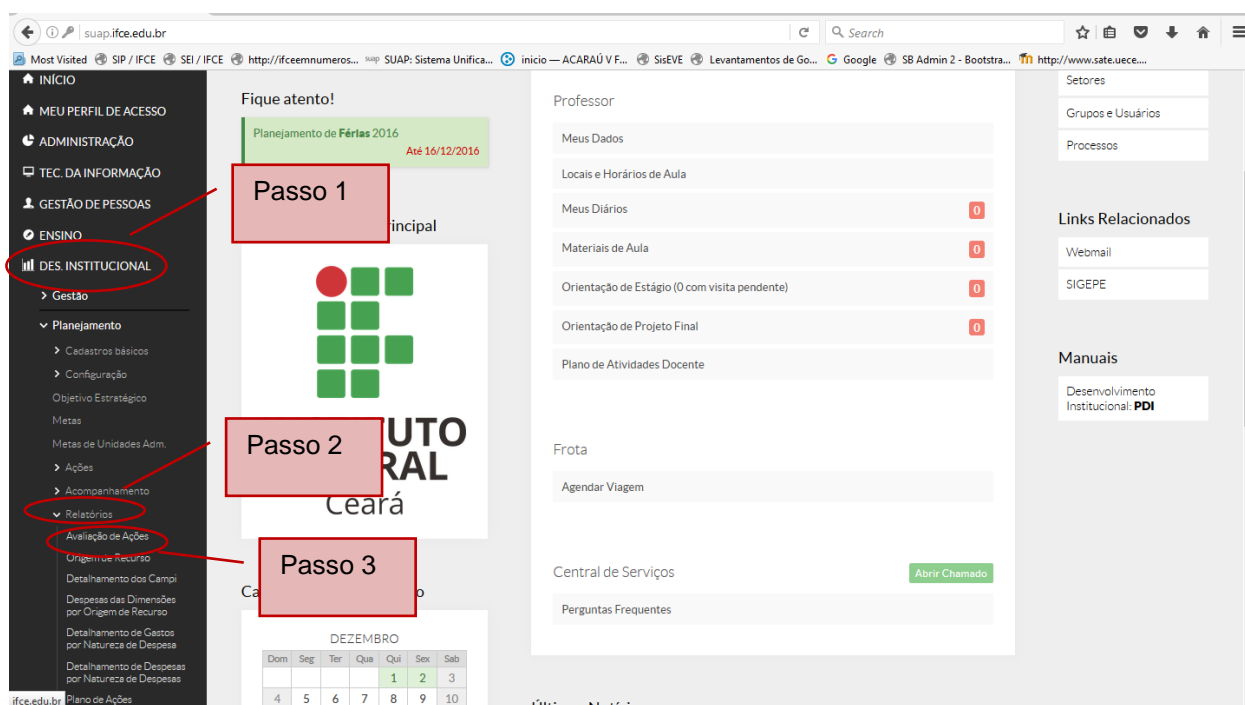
suap.ifce.edu.br

Search

Most Visited SIP / IFCE SEI / IFCE http://ifceemnumeros... SUAP: Sistema Unifica... inicio — ACARAÚ V F... SisEVE Levantamentos de Go... Google SB Admin 2 - Bootstra... http://www.sate.uece....

INÍCIO
MEU PERFIL DE ACESSO
ADMINISTRAÇÃO
TEC. DA INFORMAÇÃO
GESTÃO DE PESSOAS
ENSINO
DES. INSTITUCIONAL
Gestão
Planejamento
Cadastros básicos
Configuração
Objetivo Estratégico
Metas
Metas de Unidades Adm.
Ações
Acompanhamento
Relatórios
Avaliação de Ações
Origem de Recurso
Detalhamento dos Campi
Despesas das Dimensões por Origem de Recurso
Detalhamento de Gastos por Natureza de Despesa
Detalhamento de Despesas por Natureza de Despesa
Plano de Ações

ifce.edu.br

Passo 1
Passo 2
Passo 3

Fique atento!
Planejamento de Férias 2016
Até 16/12/2016

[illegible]rincipal

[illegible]UTO
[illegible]RAL
Ceará

Ca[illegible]o

DEZEMBRO

| Dom | Seg | Ter | Qua | Qui | Sex | Sab |
|---|---|---|---|---|---|---|
| | | | | 1 | 2 | 3 |
| 4 | 5 | 6 | 7 | 8 | 9 | 10 |

Professor
Meus Dados
Locais e Horários de Aula
Meus Diários 0
Materiais de Aula 0
Orientação de Estágio (0 com visita pendente) 0
Orientação de Projeto Final 0
Plano de Atividades Docente

Frota
Agendar Viagem

Central de Serviços
Abrir Chamado
Perguntas Frequentes

Últimas Notícias

Setores
Grupos e Usuários
Processos

Links Relacionados
Webmail
SIGEPE

Manuais
Desenvolvimento Institucional: PDI